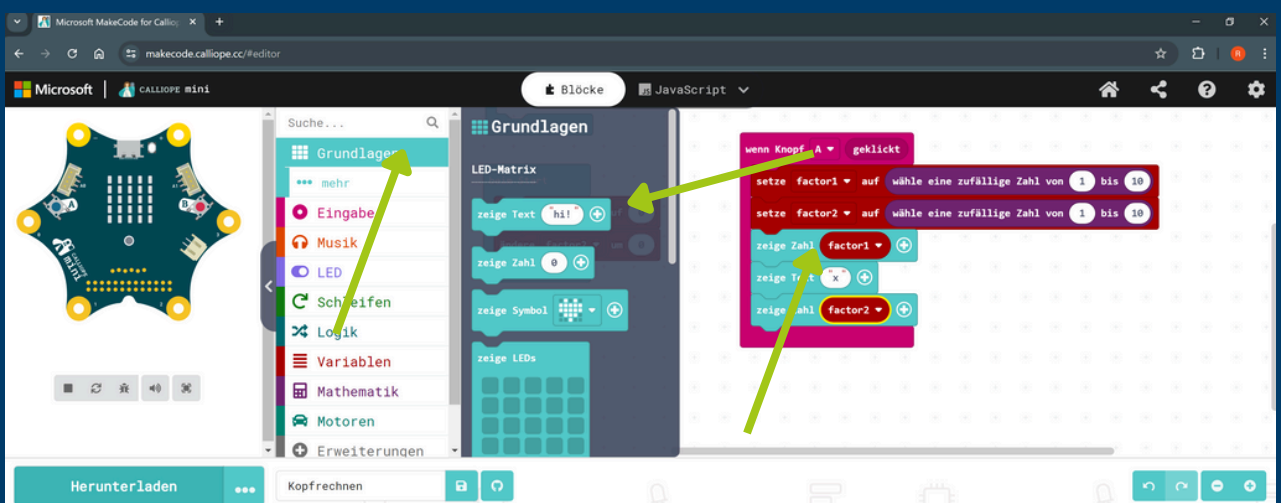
Microsoft MakeCode for Calliop ×
+
makecode.calliope.cc/#editor
Microsoft | CALLIOPE mini
Blöcke
JavaScript
Suche...
Grundlagen
mehr
Eingabe
Musik
LED
Schleifen
Logik
Variablen
Mathematik
Motoren
Erweiterungen
Grundlagen
LED-Matrix
zeige Text "hi!"
zeige Zahl 0
zeige Symbol
zeige LEDs
wenn Knopf A geklickt
setze factor1 auf wähle eine zufällige Zahl von 1 bis 10
setze factor2 auf wähle eine zufällige Zahl von 1 bis 10
zeige Zahl factor1
zeige Text "x"
zeige Zahl factor2
Herunterladen
Kopfrechnen